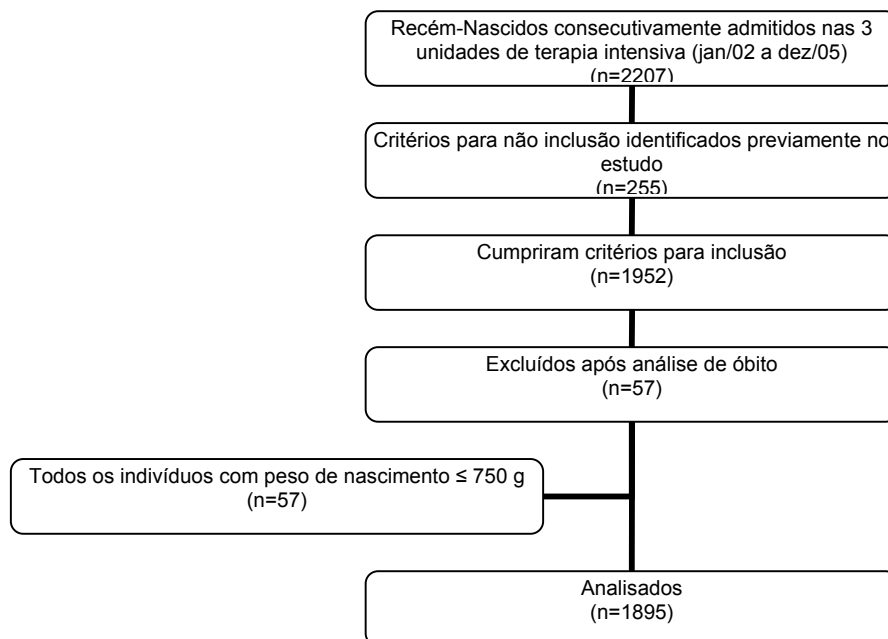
Recém-Nascidos consecutivamente admitidos nas 3 unidades de terapia intensiva (jan/02 a dez/05)
(n=2207)

Critérios para não inclusão identificados previamente no estudo
(n=255)

Cumpriram critérios para inclusão
(n=1952)

Excluídos após análise de óbito
(n=57)

Todos os indivíduos com peso de nascimento ≤ 750 g
(n=57)

Analisados
(n=1895)